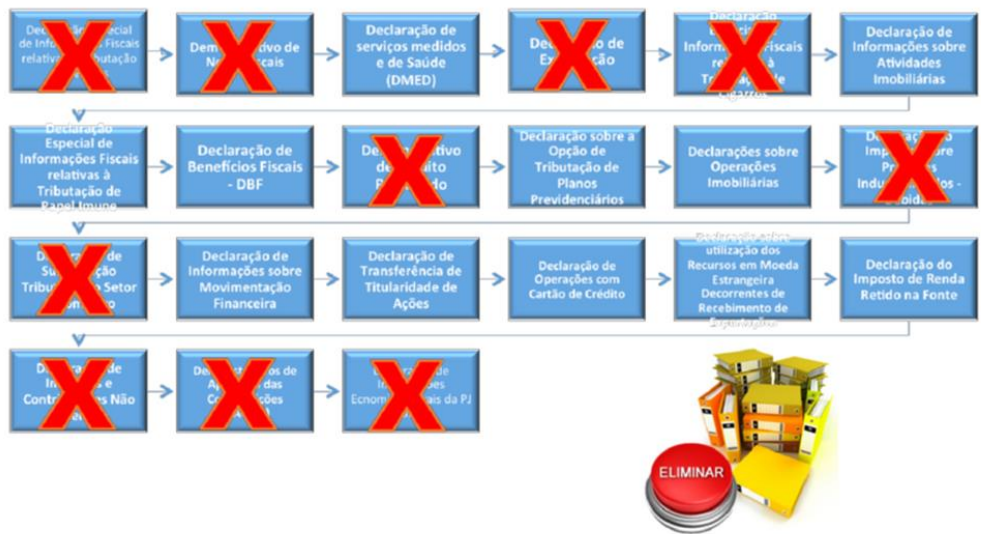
Decla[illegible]ecial de Inform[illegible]s Fiscais relativ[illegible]butação

Dem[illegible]ivo de N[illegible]iscais

Declaração de serviços medidos e de Saúde (DMED)

Decla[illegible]o de Ex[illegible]ção

Declaração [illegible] Informa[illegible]iscais re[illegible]à T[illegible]

Declaração de Informações sobre Atividades Imobiliárias

Declaração Especial de Informações Fiscais relativas à Tributação de Papel Imune

Declaração de Benefícios Fiscais - DBF

De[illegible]ativo de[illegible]ito R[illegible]do

Declaração sobre a Opção de Tributação de Planos Previdenciários

Declarações sobre Operações Imobiliárias

Decla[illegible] Imp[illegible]re Pr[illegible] Indu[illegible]os - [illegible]

D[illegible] de Su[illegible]ção Tribut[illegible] Setor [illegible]

Declaração de Informações sobre Movimentação Financeira

Declaração de Transferência de Titularidade de Ações

Declaração de Operações com Cartão de Crédito

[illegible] utilização dos Recursos em Moeda Estrangeira Decorrentes de Recebimento de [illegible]

Declaração do Imposto de Renda Retido na Fonte

D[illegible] de In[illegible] e Contr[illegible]es Não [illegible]

De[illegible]os de A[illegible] das Co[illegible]

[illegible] de In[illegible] Econom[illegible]ais da PJ

ELIMINAR